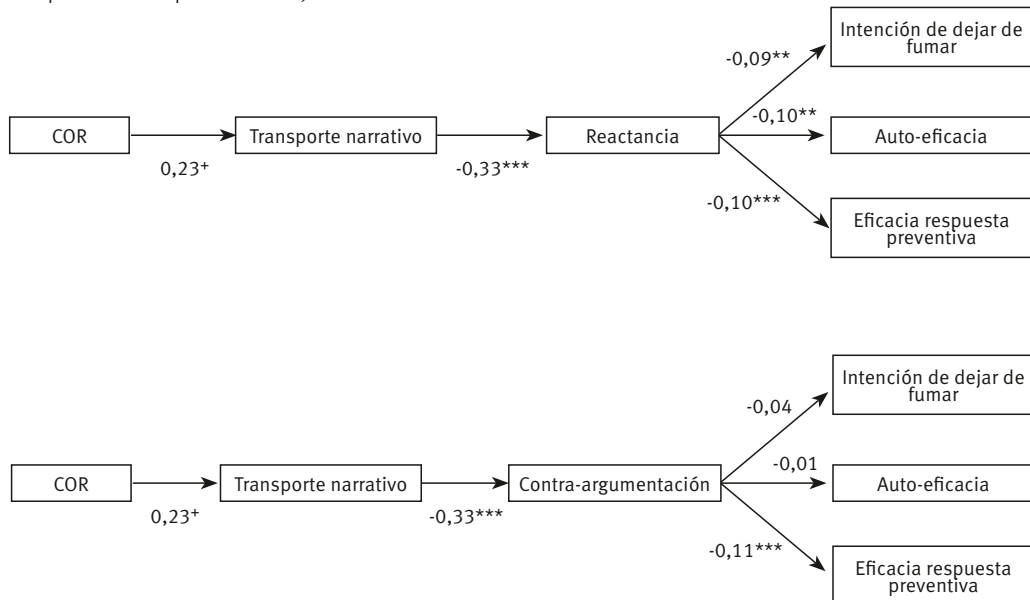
Intención de dejar de fumar

-0,09**

-0,10**

COR

Transporte narrativo

Reactancia

Auto-eficacia

0,23⁺

-0,33***

-0,10***

Eficacia respuesta preventiva

Intención de dejar de fumar

-0,04

-0,01

COR

Transporte narrativo

Contra-argumentación

Auto-eficacia

0,23⁺

-0,33***

-0,11***

Eficacia respuesta preventiva